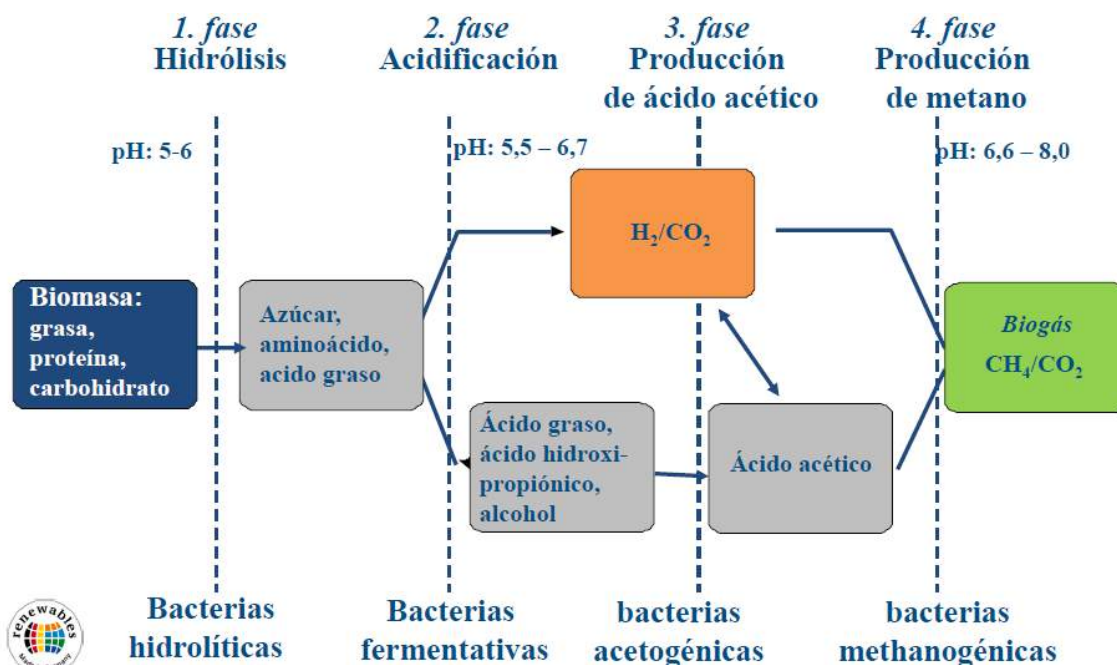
1. fase
Hidrólisis

2. fase
Acidificación

3. fase
Producción de ácido acético

4. fase
Producción de metano

pH: 5-6

pH: 5,5 – 6,7

pH: 6,6 – 8,0

$H_2/CO_2$

Biomasa: grasa, proteína, carbohidrato

Azúcar, aminoácido, acido graso

Biogás
$CH_4/CO_2$

Ácido graso, ácido hidroxipropiónico, alcohol

Ácido acético

renewables

Bacterias hidrolíticas

Bacterias fermentativas

bacterias acetogénicas

bacterias methanogénicas